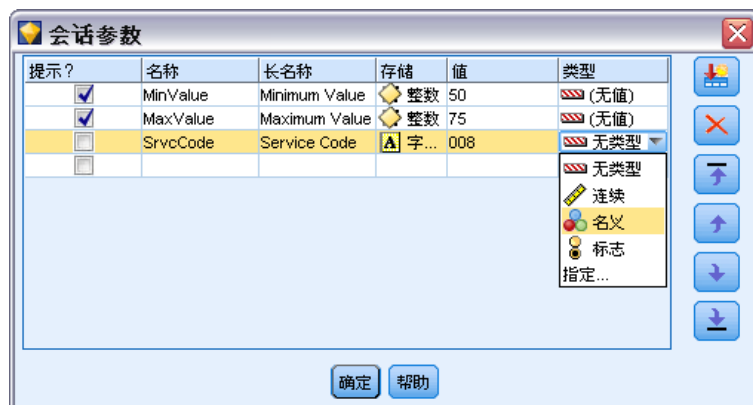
会话参数

| 提示？ | 名称 | 长名称 | 存储 | 值 | 类型 |
|---|---|---|---|---|---|
| ☑ | MinValue | Minimum Value | 整数 | 50 | (无值) |
| ☑ | MaxValue | Maximum Value | 整数 | 75 | (无值) |
| ☐ | SrvcCode | Service Code | A 字... | 008 | 无类型 |
| ☐ | | | | | |

无类型
连续
名义
标志
指定...

确定 帮助